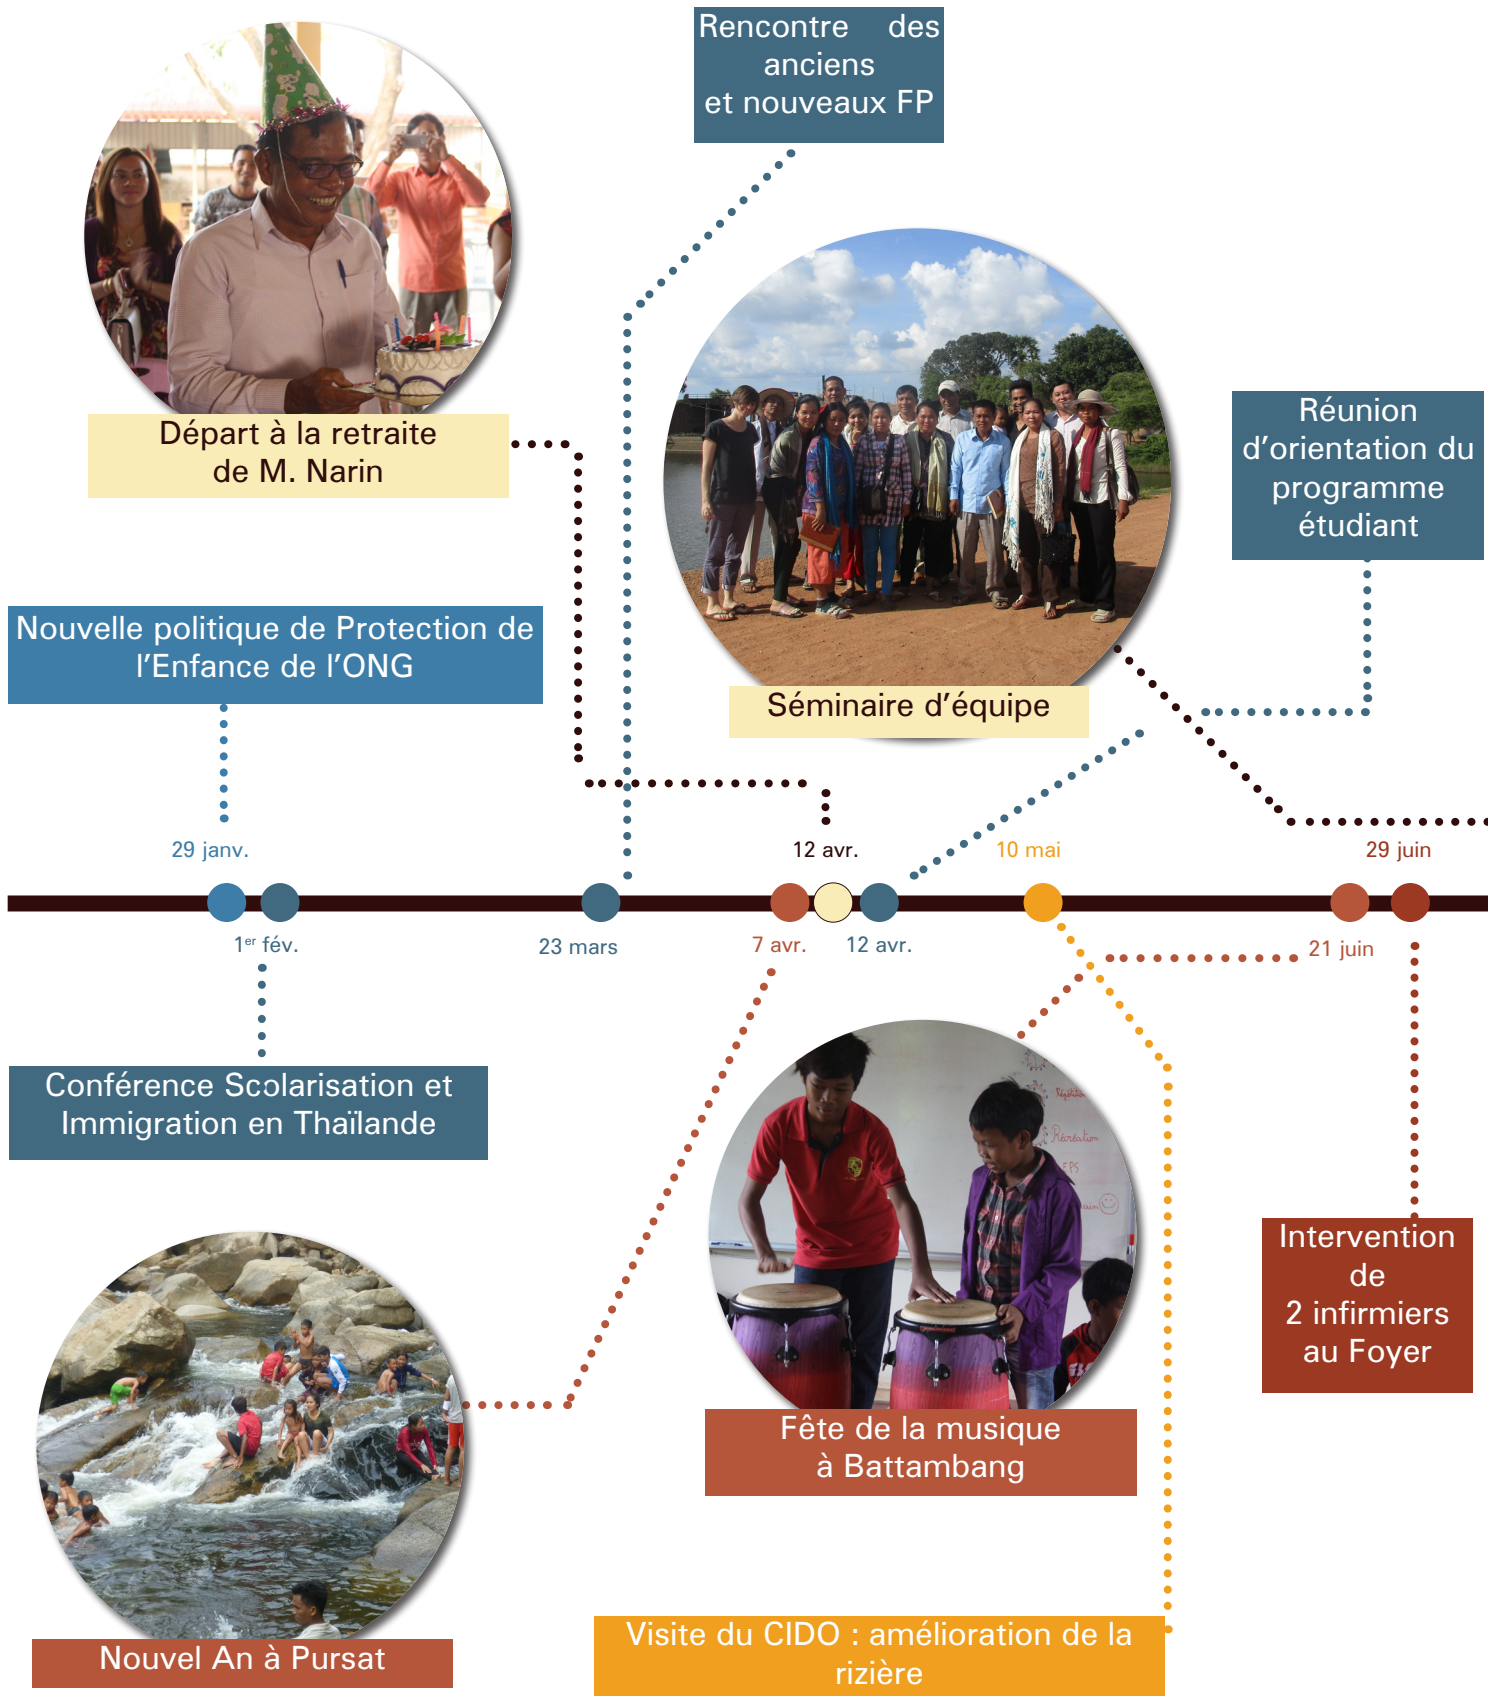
Rencontre des anciens et nouveaux FP

Départ à la retraite de M. Narin

Réunion d'orientation du programme étudiant

Nouvelle politique de Protection de l'Enfance de l'ONG

Séminaire d'équipe

29 janv.

12 avr.

10 mai

29 juin

1$^{er}$ fév.

23 mars

7 avr.

12 avr.

21 juin

Conférence Scolarisation et Immigration en Thaïlande

Intervention de 2 infirmiers au Foyer

Fête de la musique à Battambang

Nouvel An à Pursat

Visite du CIDO : amélioration de la rizière